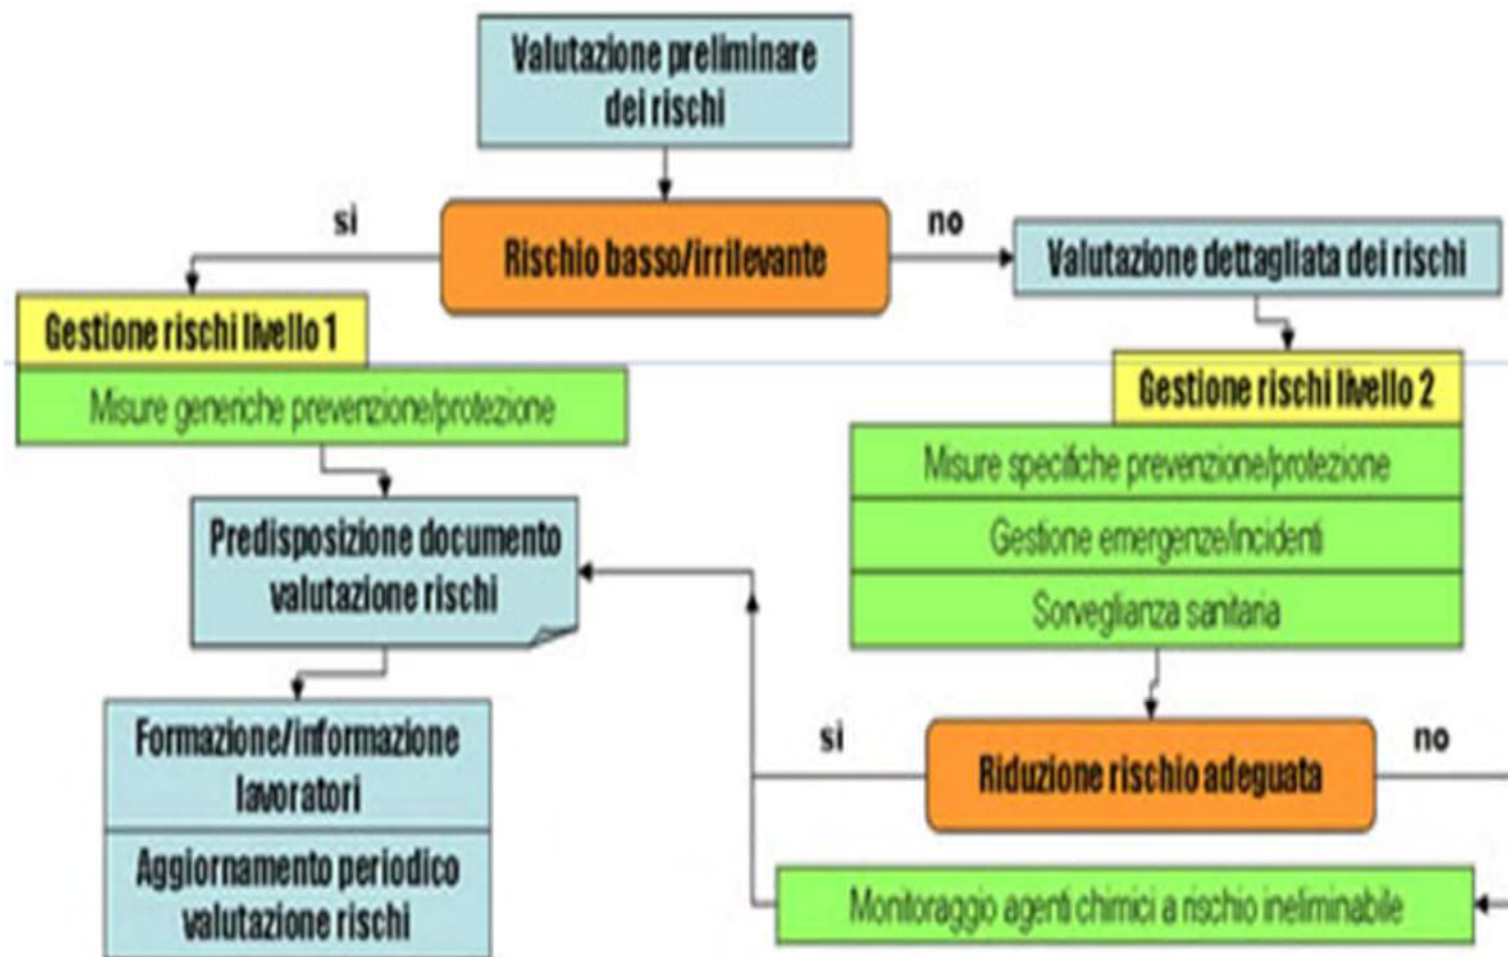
Valutazione preliminare dei rischi

si

Rischio basso/irrilevante

no

Valutazione dettagliata dei rischi

Gestione rischi livello 1

Misure generiche prevenzione/protezione

Gestione rischi livello 2

Misure specifiche prevenzione/protezione

Gestione emergenze/incidenti

Sorveglianza sanitaria

Predisposizione documento valutazione rischi

Formazione/informazione lavoratori

Aggiornamento periodico valutazione rischi

si

Riduzione rischio adeguata

no

Monitoraggio agenti chimici a rischio ineliminabile